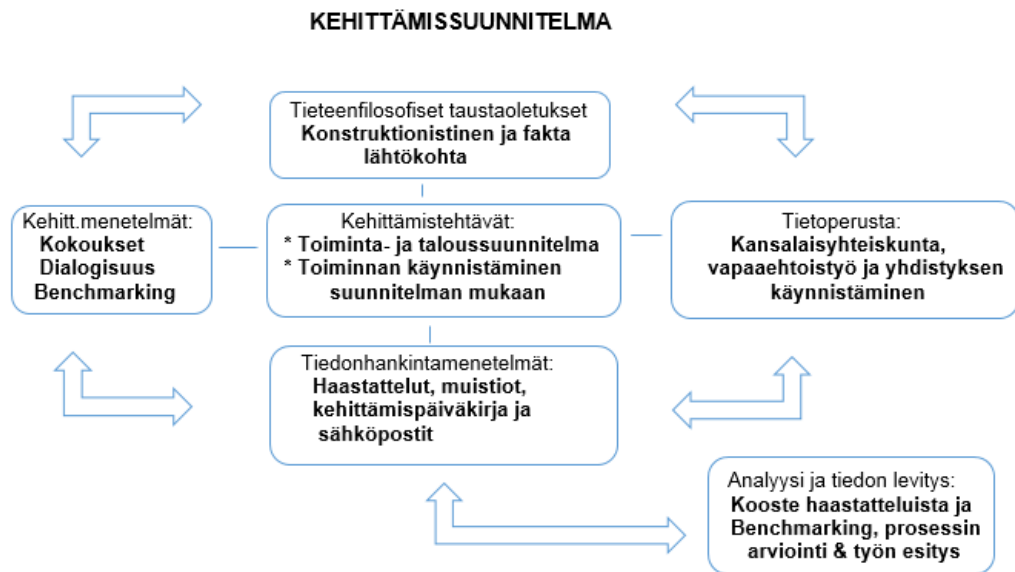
KEHITTÄMISSUUNNITELMA

Tieteenfilosofiset taustaoletukset
Konstruktionistinen ja fakta lähtökohta

Kehitt.menetelmät:
Kokoukset
Dialogisuus
Benchmarking

Kehittämistehtävät:
* Toiminta- ja taloussuunnitelma
* Toiminnan käynnistäminen suunnitelman mukaan

Tietoperusta:
Kansalaisyhteiskunta, vapaaehtoistyö ja yhdistyksen käynnistäminen

Tiedonhankintamenetelmät:
Haastattelut, muistiot, kehittämispäiväkirja ja sähköpostit

Analyysi ja tiedon levitys:
Kooste haastatteluista ja Benchmarking, prosessin arviointi & työn esitys